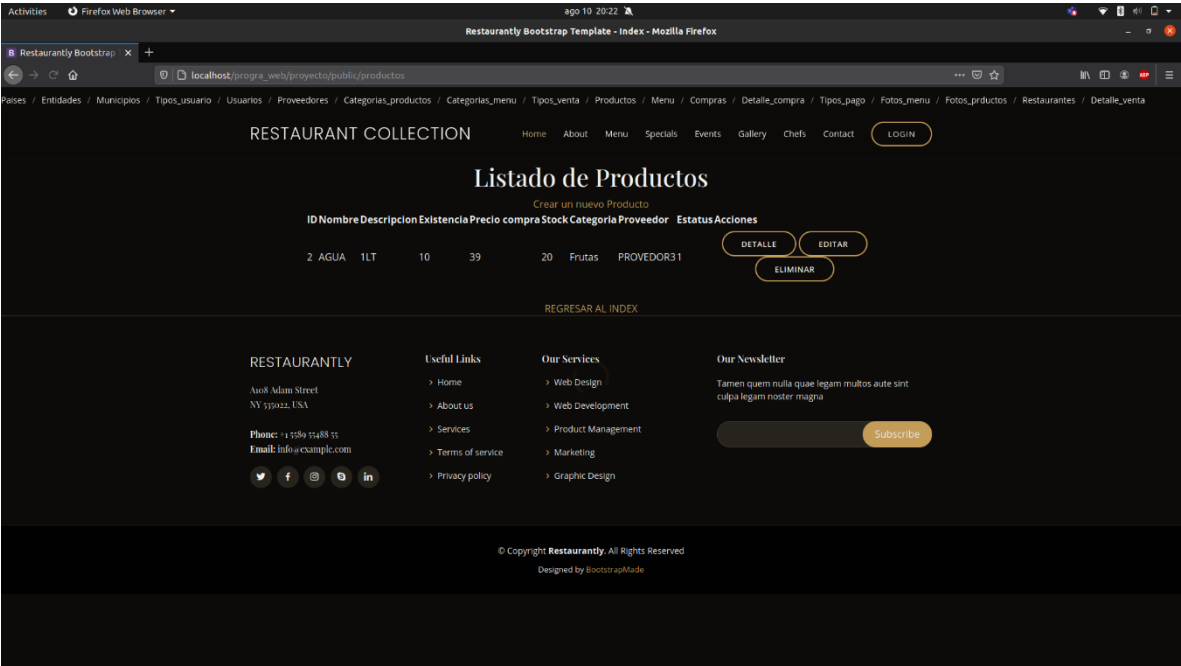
Activities Firefox Web Browser ▾ ago 10 20:22

Restaurantly Bootstrap Template - Index - Mozilla Firefox

Restaurantly Bootstrap ×

localhost/progra_web/proyecto/public/productos

Paises / Entidades / Municipios / Tipos_usuario / Usuarios / Proveedores / Categorias_productos / Categorias_menu / Tipos_venta / Productos / Menu / Compras / Detalle_compra / Tipos_pago / Fotos_menu / Fotos_prductos / Restaurantes / Detalle_venta

RESTAURANT COLLECTION

Home About Menu Specials Events Gallery Chefs Contact LOGIN

Listado de Productos

Crear un nuevo Producto

| ID | Nombre | Descripcion | Existencia | Precio compra | Stock | Categoria | Proveedor | Estatus | Acciones |
|---|---|---|---|---|---|---|---|---|---|
| 2 | AGUA | 1LT | 10 | 39 | 20 | Frutas | PROVEDOR31 | | DETALLE EDITAR ELIMINAR |

REGRESAR AL INDEX

RESTAURANTLY

A108 Adam Street
NY 535022, USA

Phone: +1 5589 55488 55
Email: info@example.com

Useful Links
Home
About us
Services
Terms of service
Privacy policy

Our Services
Web Design
Web Development
Product Management
Marketing
Graphic Design

Our Newsletter
Tamen quem nulla quae legam multos aute sint culpa legam noster magna

Subscribe

© Copyright Restaurantly. All Rights Reserved
Designed by BootstrapMade